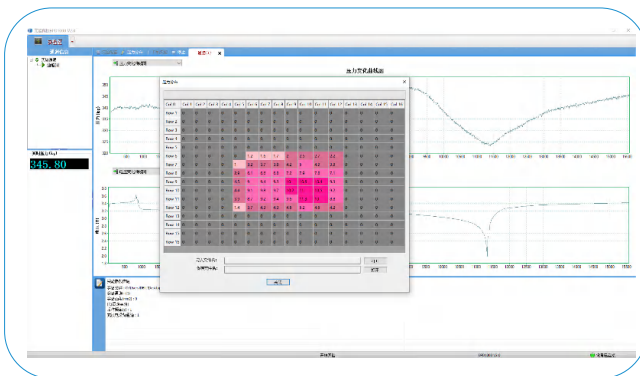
345.80

Col 1 Col 2 Col 3 Col 4 Col 5 Col 6 Col 7 Col 8 Col 9 Col 10 Col 11 Col 12 Col 13 Col 14 Col 15

Row 1
Row 2
Row 3
Row 4
Row 5
Row 6
Row 7
Row 8
Row 9
Row 10
Row 11
Row 12
Row 13
Row 14
Row 15

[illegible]